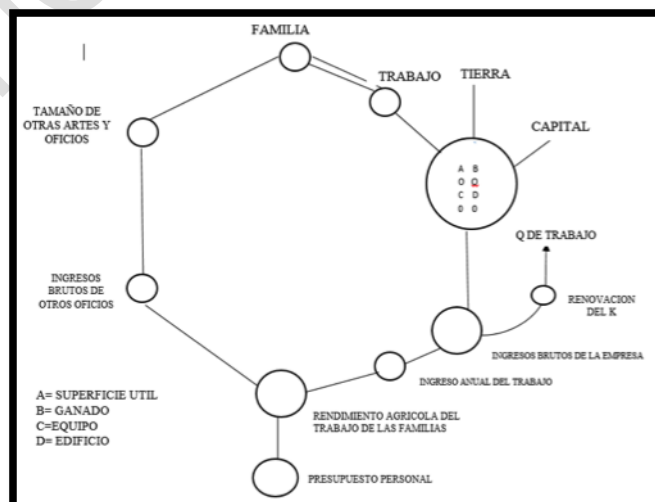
FAMILIA

|

TRABAJO

TIERRA

CAPITAL

TAMAÑO DE OTRAS ARTES Y OFICIOS

A B
O Q
C D
0 0

Q DE TRABAJO

INGRESOS BRUTOS DE OTROS OFICIOS

RENOVACION DEL K

INGRESOS BRUTOS DE LA EMPRESA

INGRESO ANUAL DEL TRABAJO

A= SUPERFICIE UTIL
B= GANADO
C=EQUIPO
D= EDIFICIO

RENDIMIENTO AGRICOLA DEL TRABAJO DE LAS FAMILIAS

PRESUPUESTO PERSONAL